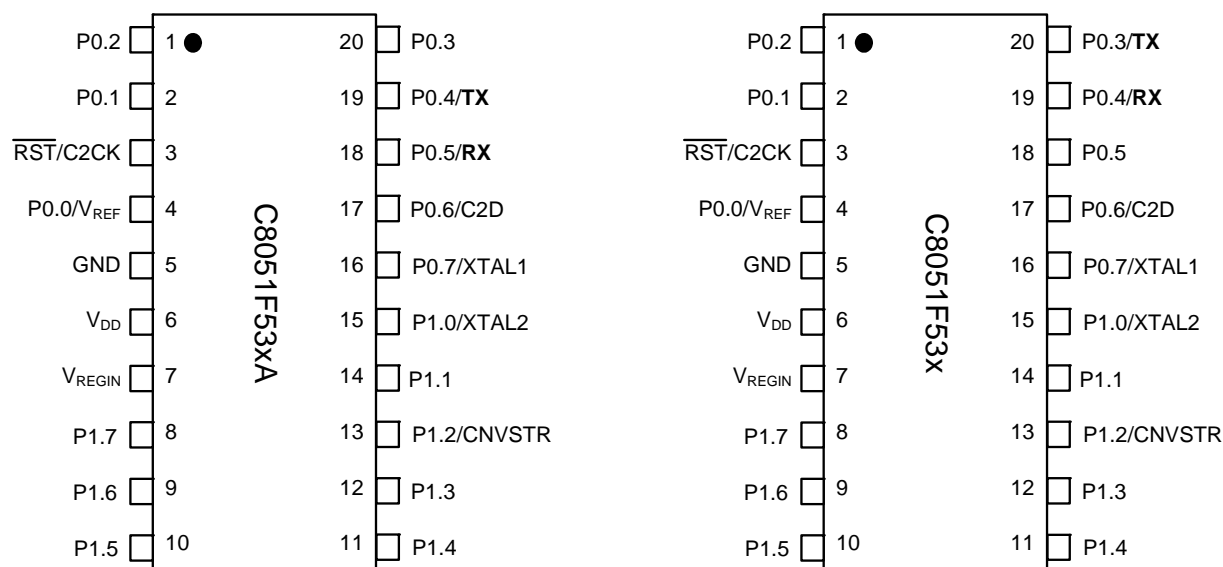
P0.2 1 20 P0.3
P0.1 2 19 P0.4/**TX**
$\overline{RST}$/C2CK 3 18 P0.5/**RX**
P0.0/$V_{REF}$ 4 17 P0.6/C2D
GND 5 16 P0.7/XTAL1
$V_{DD}$ 6 15 P1.0/XTAL2
$V_{REGIN}$ 7 14 P1.1
P1.7 8 13 P1.2/CNVSTR
P1.6 9 12 P1.3
P1.5 10 11 P1.4

C8051F53xA

P0.2 1 20 P0.3/**TX**
P0.1 2 19 P0.4/**RX**
$\overline{RST}$/C2CK 3 18 P0.5
P0.0/$V_{REF}$ 4 17 P0.6/C2D
GND 5 16 P0.7/XTAL1
$V_{DD}$ 6 15 P1.0/XTAL2
$V_{REGIN}$ 7 14 P1.1
P1.7 8 13 P1.2/CNVSTR
P1.6 9 12 P1.3
P1.5 10 11 P1.4

C8051F53x